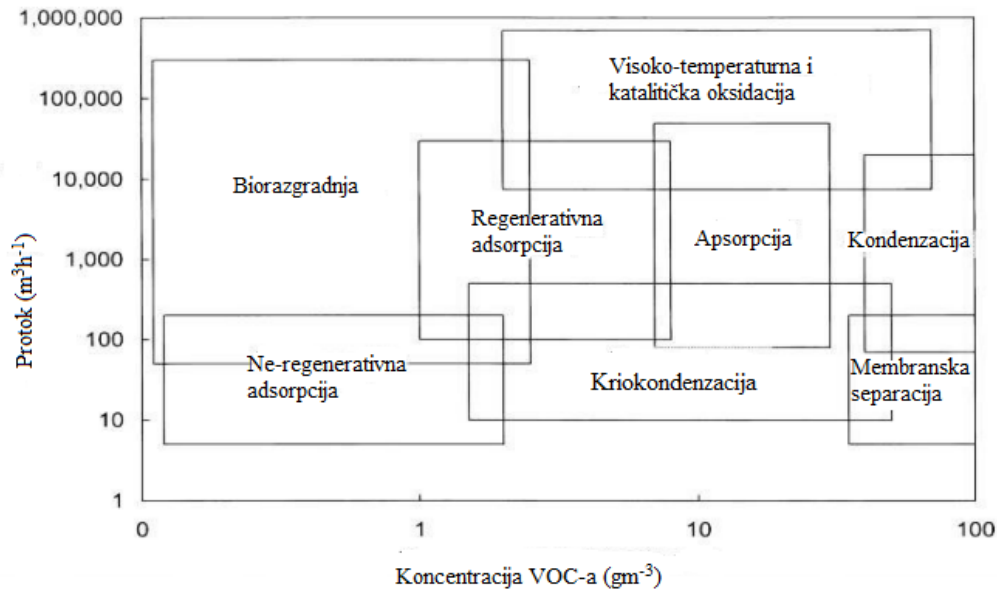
1,000,000
100,000
10,000
1,000
100
10
1
Protok ($m^3h^{-1}$)
Visoko-temperaturna i katalitička oksidacija
Biorazgradnja
Regenerativna adsorpcija
Apsorpcija
Kondenzacija
Ne-regenerativna adsorpcija
Kriokondenzacija
Membranska separacija
0
1
10
100
Koncentracija VOC-a ($gm^{-3}$)